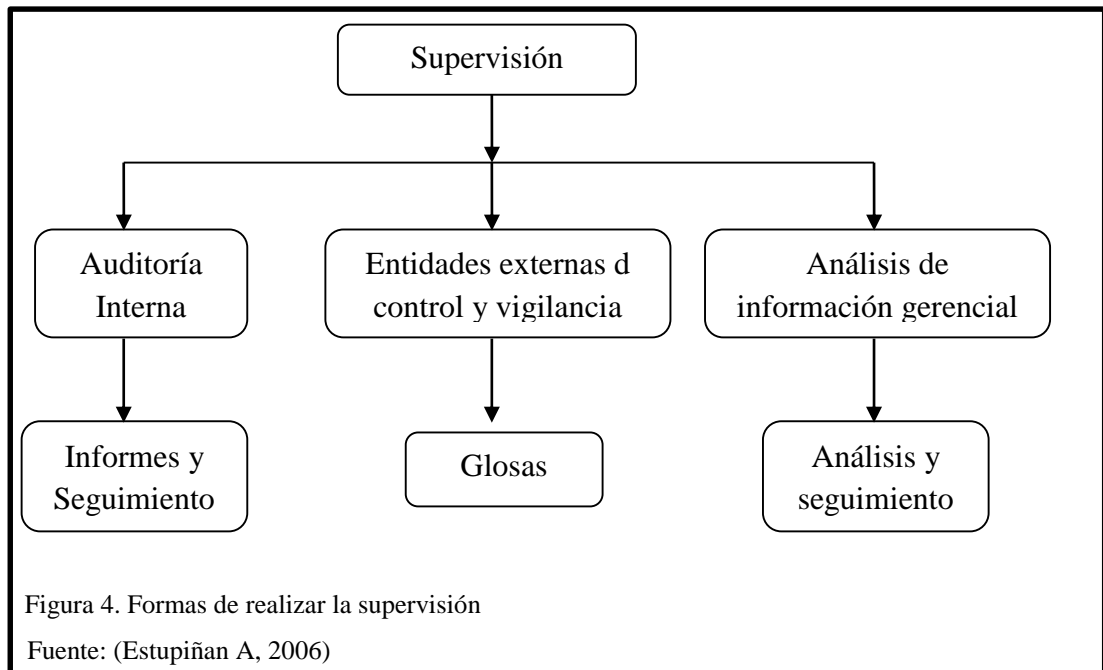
Supervisión

Auditoría Interna

Entidades externas d control y vigilancia

Análisis de información gerencial

Informes y Seguimiento

Glosas

Análisis y seguimiento

Figura 4. Formas de realizar la supervisión

Fuente: (Estupiñan A, 2006)